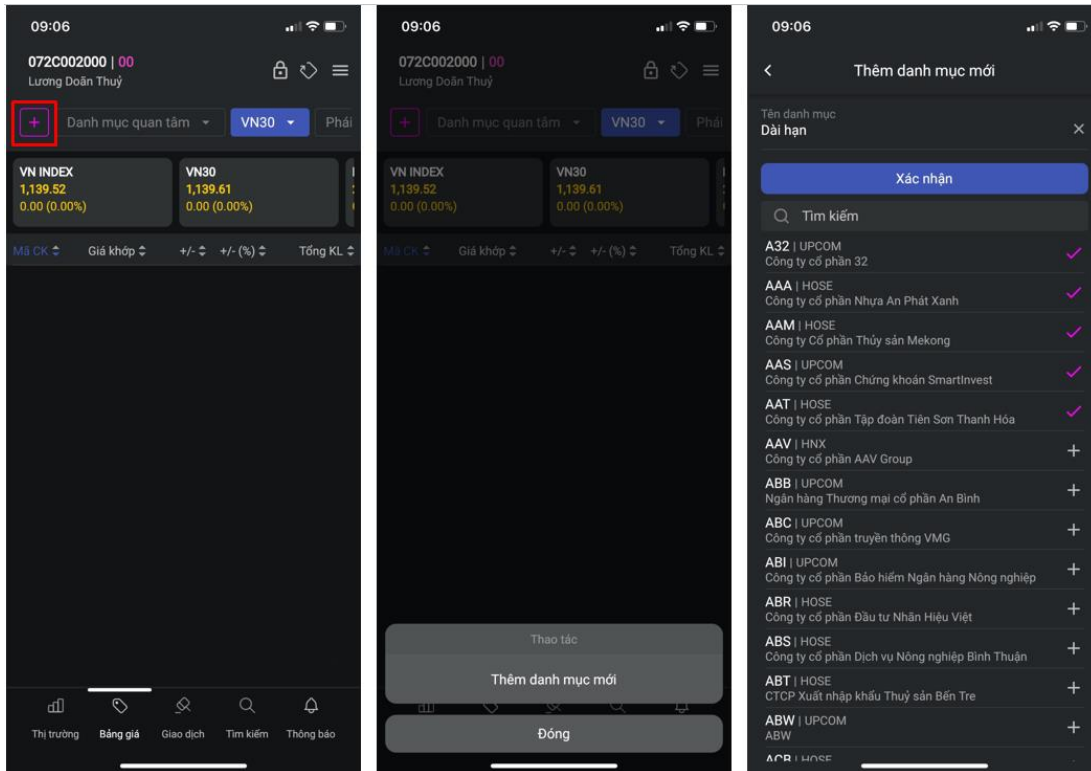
09:06

072C002000 | 00
Lương Doãn Thuỷ

+ Danh mục quan tâm VN30 Phái

VN INDEX
1,139.52
0.00 (0.00%)

VN30
1,139.61
0.00 (0.00%)

Mã CK Giá khớp +/- +/- (%) Tổng KL

Thị trường Bảng giá Giao dịch Tìm kiếm Thông báo

09:06

072C002000 | 00
Lương Doãn Thuỷ

+ Danh mục quan tâm VN30 Phái

VN INDEX
1,139.52
0.00 (0.00%)

VN30
1,139.61
0.00 (0.00%)

Mã CK Giá khớp +/- +/- (%) Tổng KL

Thao tác

Thêm danh mục mới

Đóng

09:06

Thêm danh mục mới

Tên danh mục
Dài hạn

Xác nhận

Tìm kiếm

A32 | UPCOM
Công ty cổ phần 32

AAA | HOSE
Công ty cổ phần Nhựa An Phát Xanh

AAM | HOSE
Công ty Cổ phần Thủy sản Mekong

AAS | UPCOM
Công ty cổ phần Chứng khoán SmartInvest

AAT | HOSE
Công ty cổ phần Tập đoàn Tiên Sơn Thanh Hóa

AAV | HNX
Công ty cổ phần AAV Group

ABB | UPCOM
Ngân hàng Thương mại cổ phần An Bình

ABC | UPCOM
Công ty cổ phần truyền thông VMG

ABI | UPCOM
Công ty cổ phần Bảo hiểm Ngân hàng Nông nghiệp

ABR | HOSE
Công ty cổ phần Đầu tư Nhãn Hiệu Việt

ABS | HOSE
Công ty cổ phần Dịch vụ Nông nghiệp Bình Thuận

ABT | HOSE
CTCP Xuất nhập khẩu Thuỷ sản Bến Tre

ABW | UPCOM
ABW

ACB | HOSE